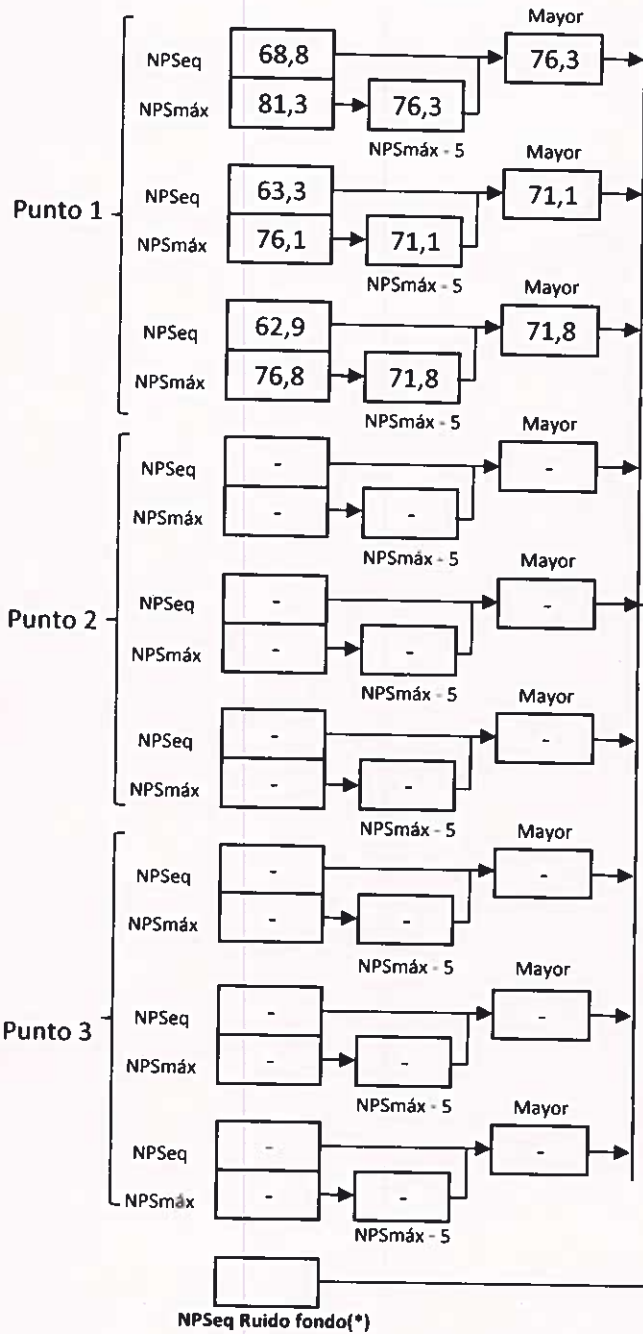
Punto 1

Mayor
NPSeq 68,8
NPSmáx 81,3
76,3
NPSmáx - 5
76,3

Mayor
NPSeq 63,3
NPSmáx 76,1
71,1
NPSmáx - 5
71,1

Mayor
NPSeq 62,9
NPSmáx 76,8
71,8
NPSmáx - 5
71,8

Punto 2

Mayor
NPSeq -
NPSmáx -
-
NPSmáx - 5
-

Mayor
NPSeq -
NPSmáx -
-
NPSmáx - 5
-

Mayor
NPSeq -
NPSmáx -
-
NPSmáx - 5
-

Punto 3

Mayor
NPSeq -
NPSmáx -
-
NPSmáx - 5
-

Mayor
NPSeq -
NPSmáx -
-
NPSmáx - 5
-

Mayor
NPSeq -
NPSmáx -
-
NPSmáx - 5
-

NPSeq Ruido fondo(*)